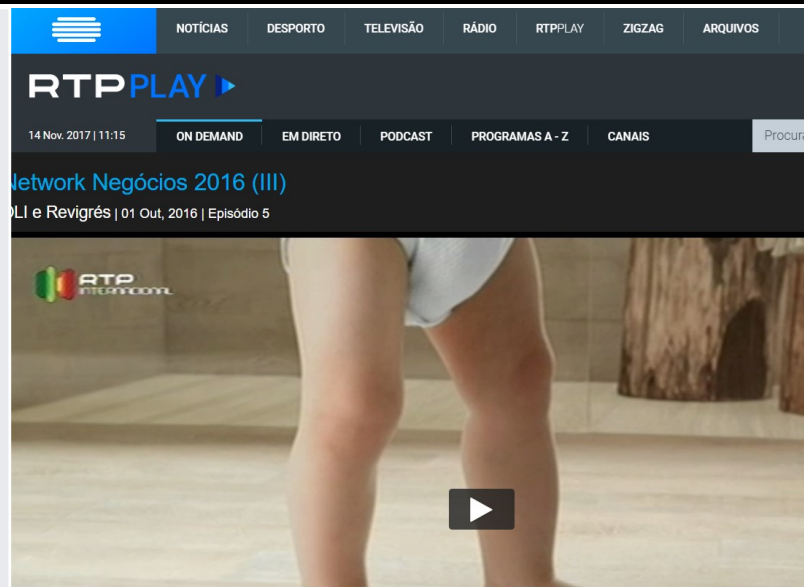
NOTÍCIAS DESPORTO TELEVISÃO RÁDIO RTPPLAY ZIGZAG ARQUIVOS

RTP PLAY

14 Nov. 2017 | 11:15 ON DEMAND EM DIRETO PODCAST PROGRAMAS A - Z CANAIS Procura

Network Negócios 2016 (III)

OLI e Revigrés | 01 Out, 2016 | Episódio 5

RTP INTERNACIONAL